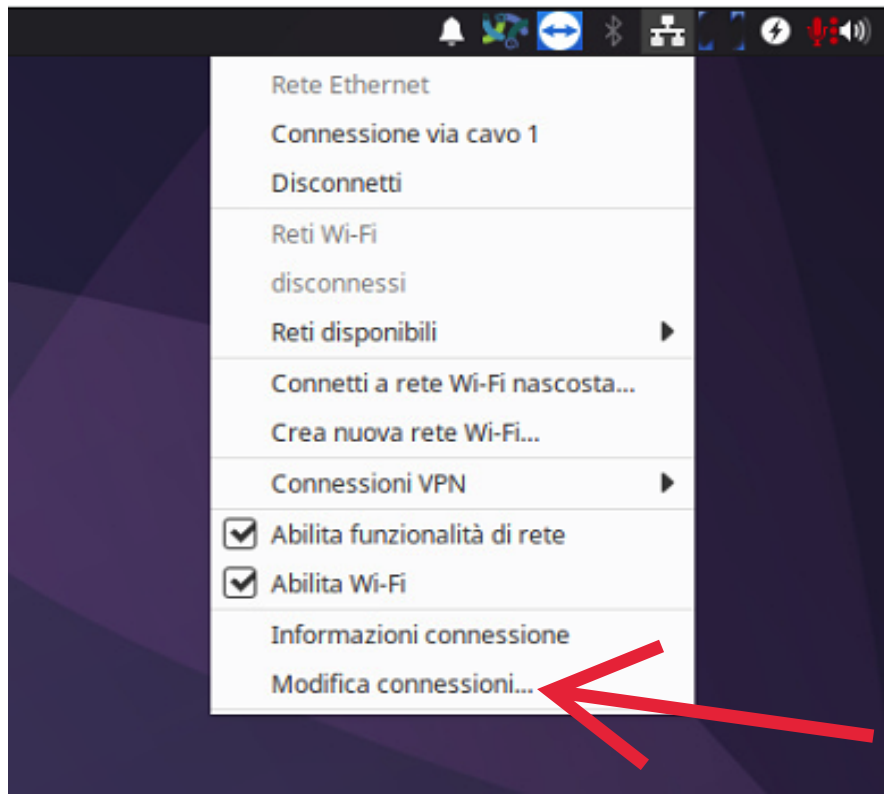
Rete Ethernet
Connessione via cavo 1
Disconnetti
Reti Wi-Fi
disconnessi
Reti disponibili
Connetti a rete Wi-Fi nascosta...
Crea nuova rete Wi-Fi...
Connessioni VPN
Abilita funzionalità di rete
Abilita Wi-Fi
Informazioni connessione
Modifica connessioni...